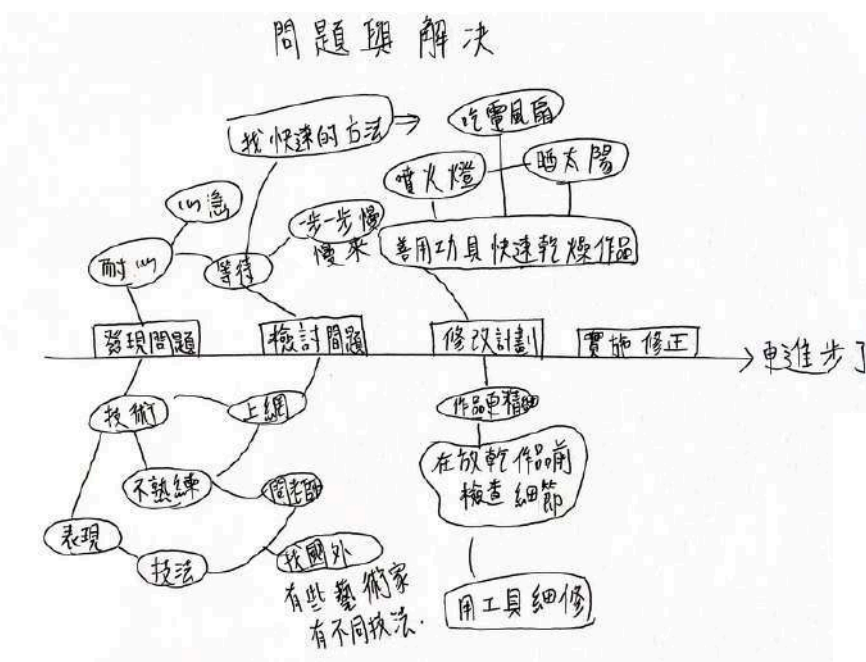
問題與解決

找快速的方法

吹電風扇

噴火燈

晒太陽

心急

一步一步慢慢來

耐心

等待

善用工具快速乾燥作品

發現問題

檢討問題

修改計劃

實施修正

更進步了

技術

上網

作品更精細

不熟練

問老師

在放乾作品前檢查細節

表現

技法

找國外有些藝術家有不同技法.

用工具細修